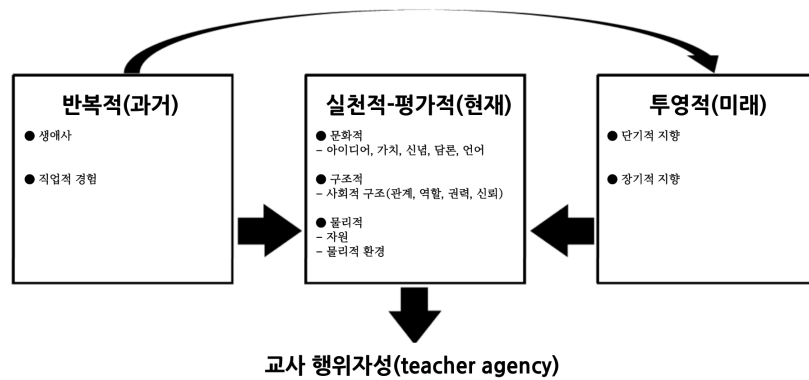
반복적(과거)

● 생애사

● 직업적 경험

실천적-평가적(현재)

● 문화적
- 아이디어, 가치, 신념, 담론, 언어

● 구조적
- 사회적 구조(관계, 역할, 권력, 신뢰)

● 물리적
- 자원
- 물리적 환경

투영적(미래)

● 단기적 지향

● 장기적 지향

교사 행위자성(teacher agency)